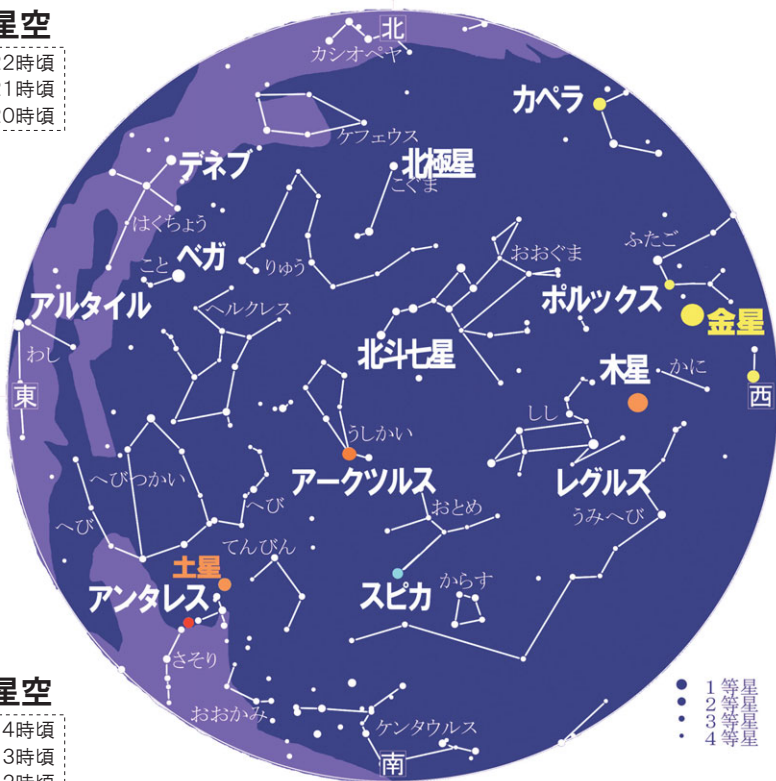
星空
2時頃
1時頃
0時頃

北
カシオペヤ
カペラ
ケフェウス
デネブ
北極星
こぐま
はくちょう
ベガ
こと
りゅう
おおぐま
ふたご
アルタイル
ヘルクレス
ポルックス
金星
わし
北斗七星
東
木星
かに
西
うしかい
しし
へびつかい
アークツルス
レグルス
へび
へび
おとめ
うみへび
てんびん
土星
アンタレス
スピカ
からす
さそり
おおかみ
ケンタウルス
南
1等星
2等星
3等星
4等星

星空
4時頃
3時頃
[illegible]時頃